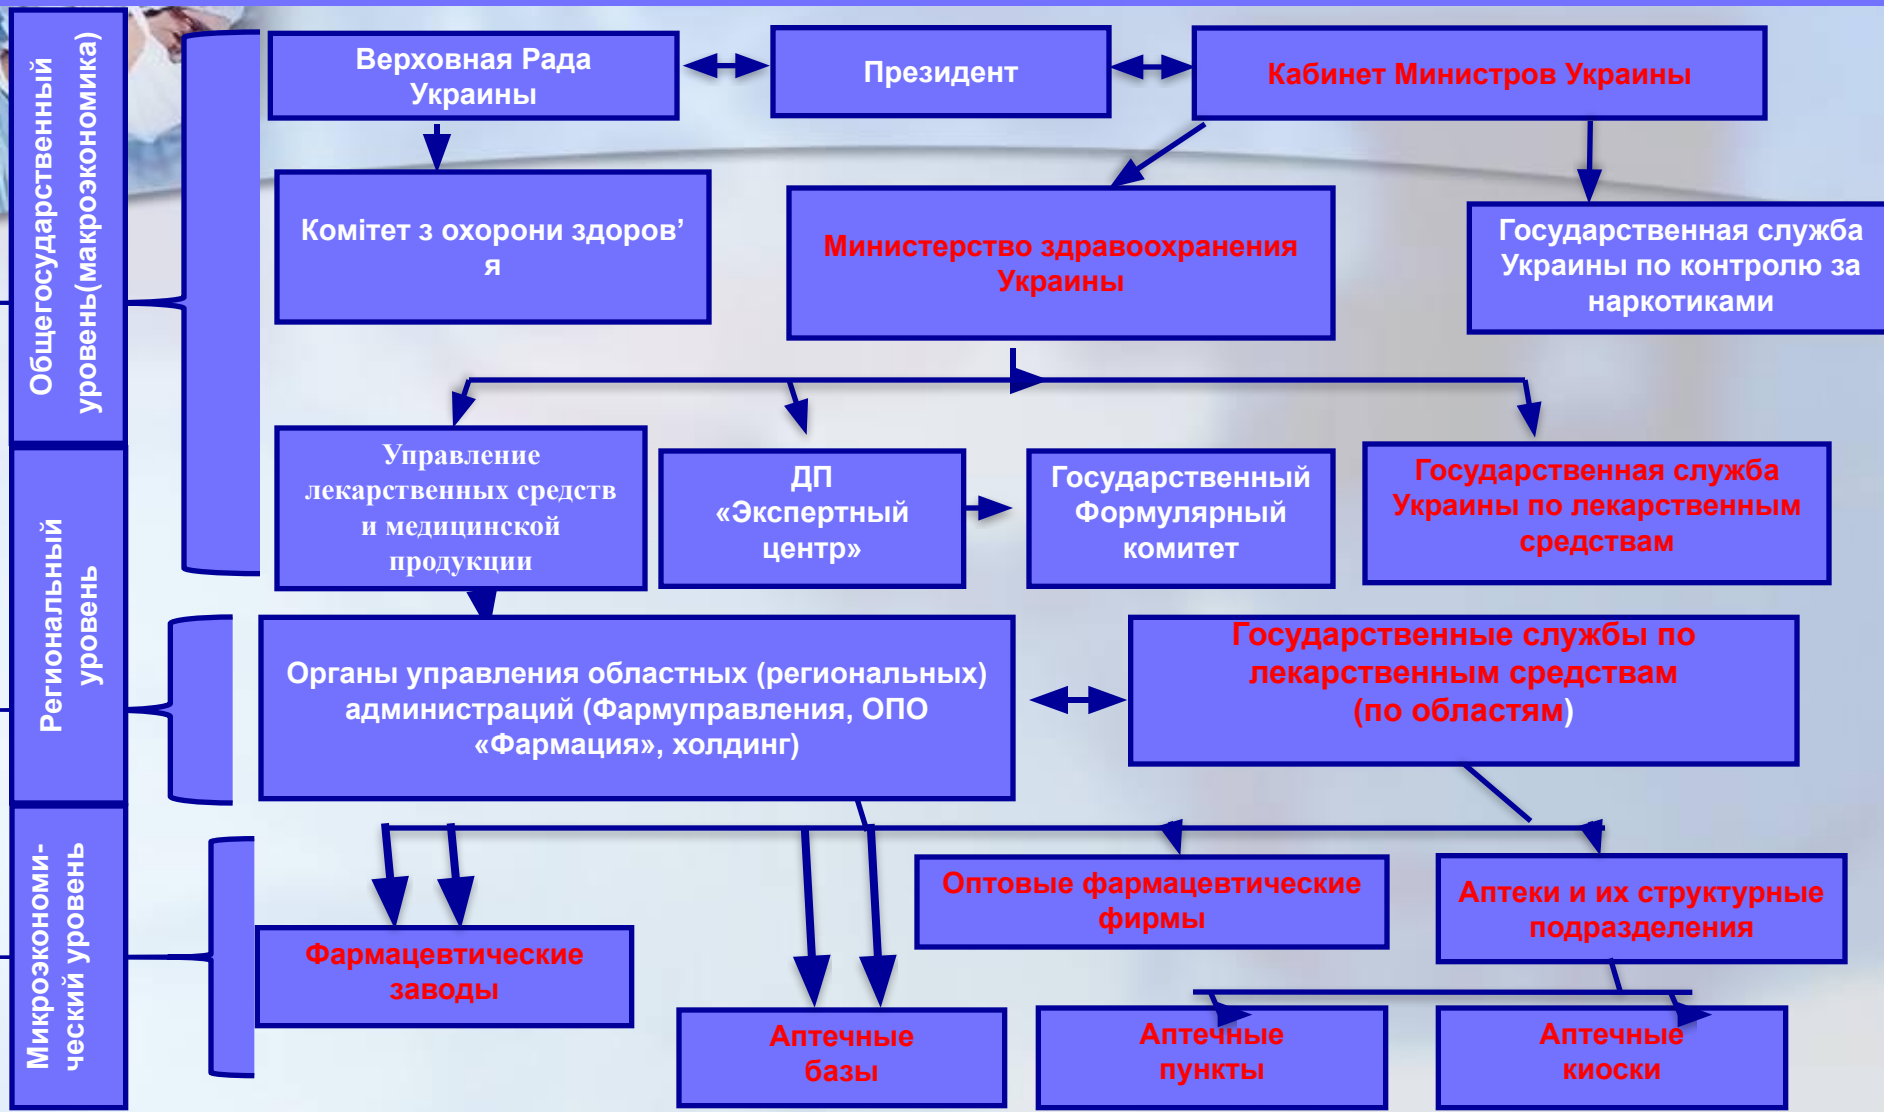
Общегосударственный уровень(макроэкономика)

Региональный уровень

Микроэкономический уровень

Верховная Рада Украины

Президент

Кабинет Министров Украины

Комітет з охорони здоров'я

Министерство здравоохранения Украины

Государственная служба Украины по контролю за наркотиками

Управление лекарственных средств и медицинской продукции

ДП «Экспертный центр»

Государственный Формулярный комитет

Государственная служба Украины по лекарственным средствам

Органы управления областных (региональных) администраций (Фармуправления, ОПО «Фармация», холдинг)

Государственные службы по лекарственным средствам (по областям)

Оптовые фармацевтические фирмы

Аптеки и их структурные подразделения

Фармацевтические заводы

Аптечные базы

Аптечные пункты

Аптечные киоски